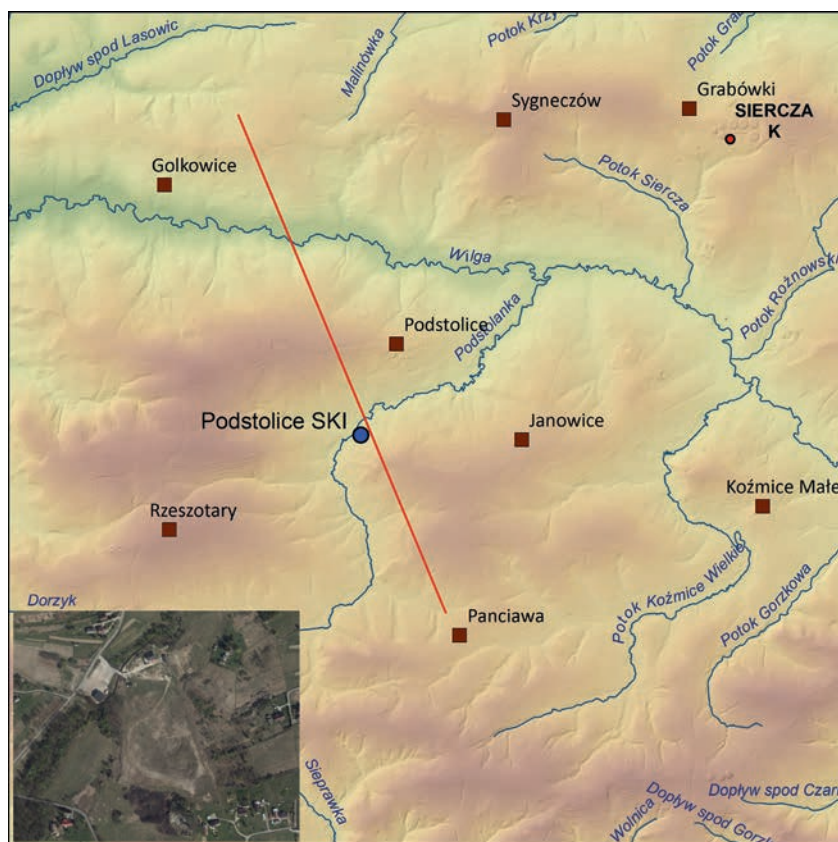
Dopływ spod Lasowic
Malinówka
Potok Krzy
Potok Grab
Sygneczów
Grabówki
SIERCZA K
Golkowice
Potok Siercza
Wilga
Potok Rożnowski
Podstolice
Podstolanka
Podstolice SKI
Janowice
Koźmice Małe
Rzeszotary
Dorzyk
Panciawa
Potok Koźmice Wielkie
Potok Gorzkowa
Sieprawka
Wolnica
Dopływ spod Gorz
Dopływ spod Czar